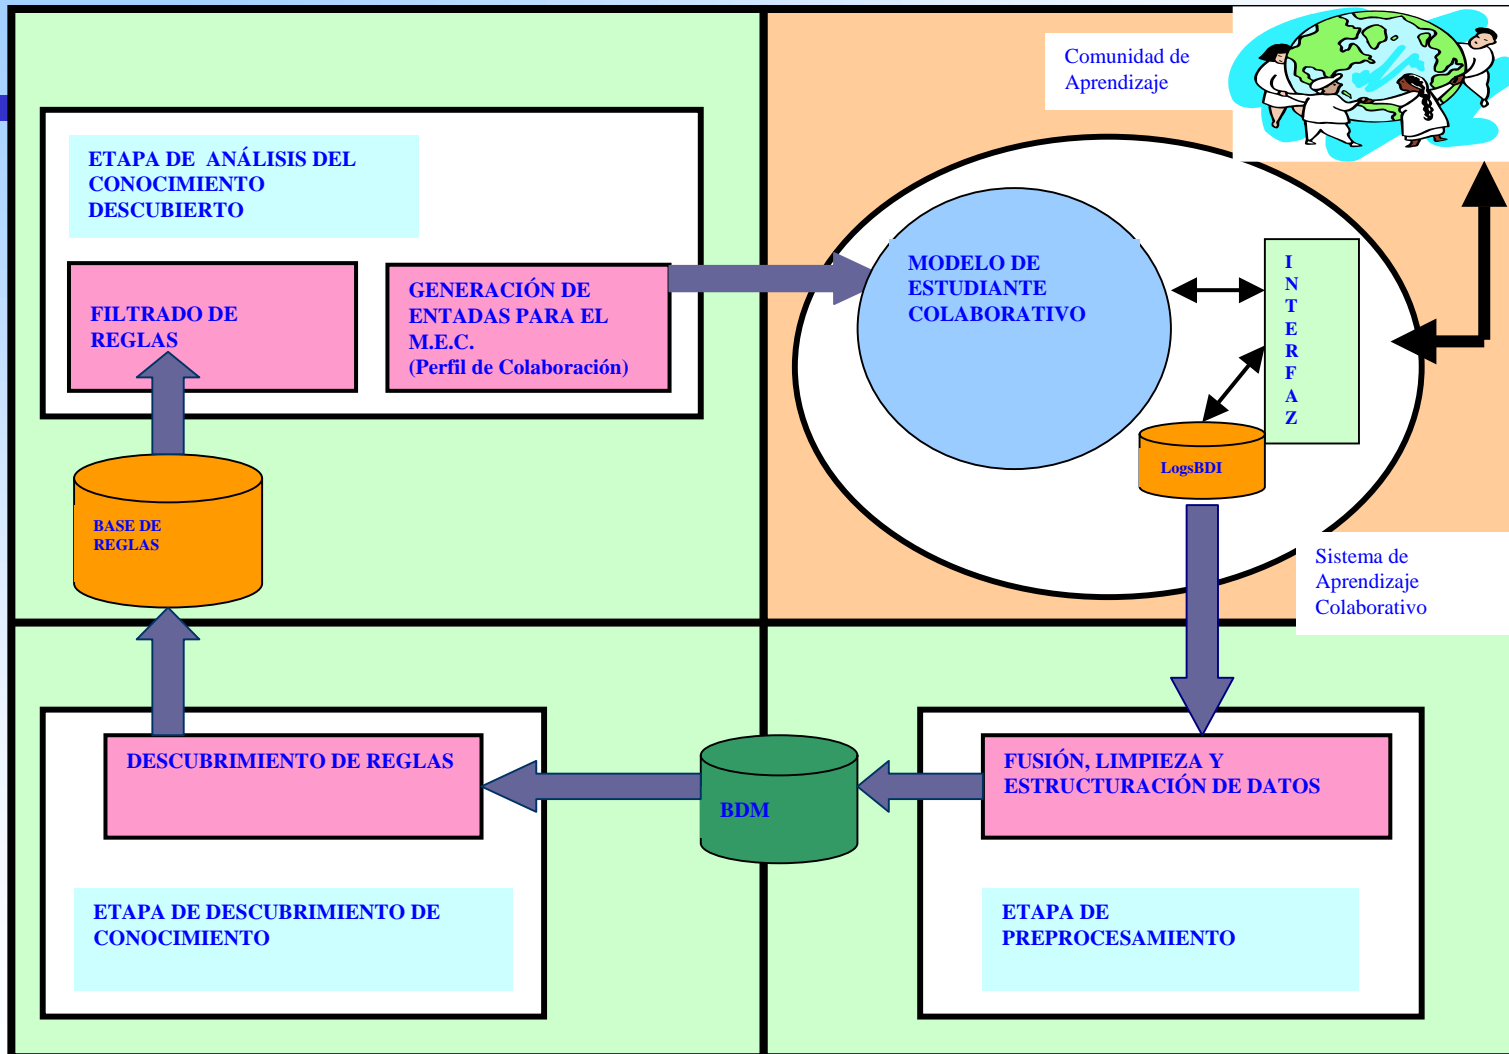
ETAPA DE ANÁLISIS DEL CONOCIMIENTO DESCUBIERTO

FILTRADO DE REGLAS

GENERACIÓN DE ENTADAS PARA EL M.E.C. (Perfil de Colaboración)

Comunidad de Aprendizaje

MODELO DE ESTUDIANTE COLABORATIVO

I N T E R F A Z

LogsBDI

BASE DE REGLAS

Sistema de Aprendizaje Colaborativo

DESCUBRIMIENTO DE REGLAS

BDM

FUSIÓN, LIMPIEZA Y ESTRUCTURACIÓN DE DATOS

ETAPA DE DESCUBRIMIENTO DE CONOCIMIENTO

ETAPA DE PREPROCESAMIENTO